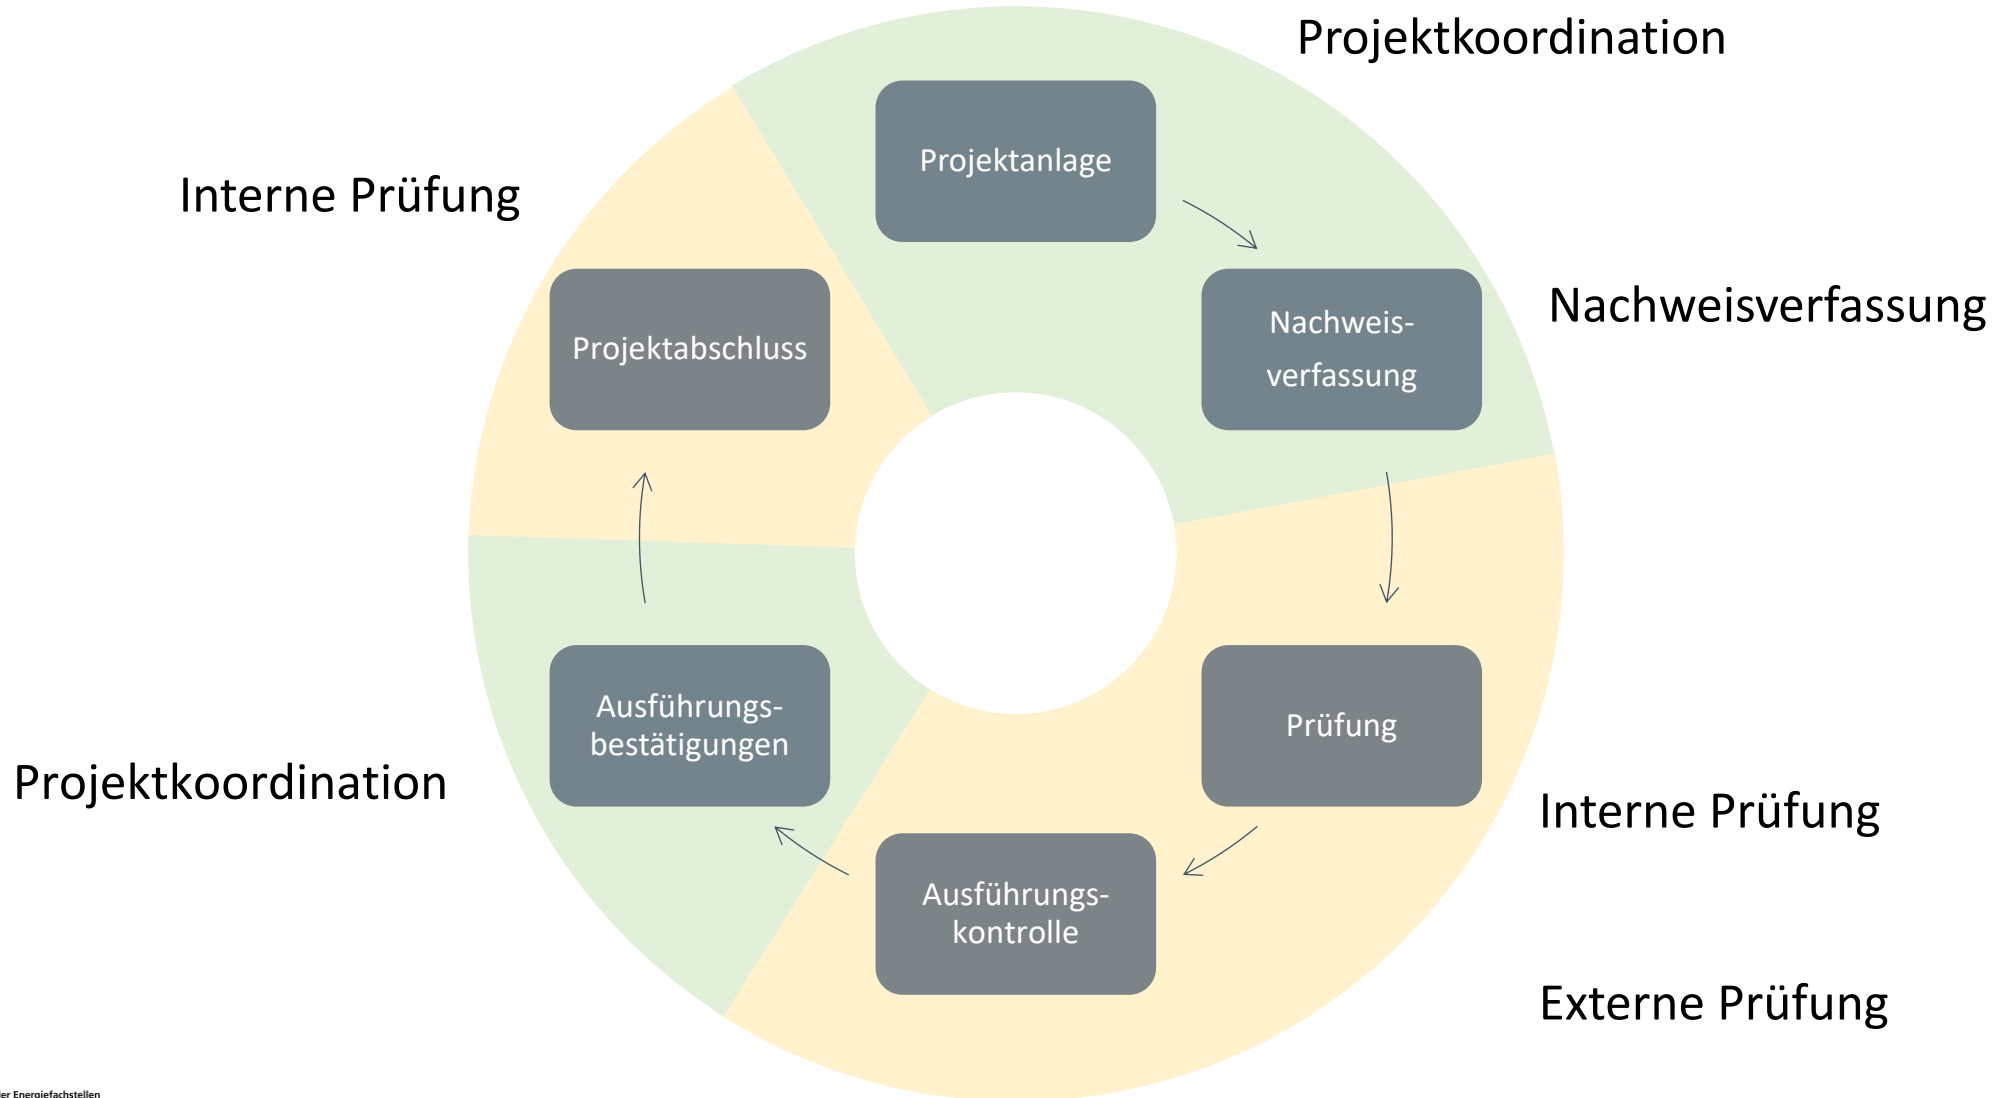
Projektkoordination

Interne Prüfung

Projektanlage

Nachweisverfassung

Nachweisverfassung

Projektabschluss

Prüfung

Ausführungsbestätigungen

Projektkoordination

Interne Prüfung

Ausführungskontrolle

Externe Prüfung

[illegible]er Energiefachstellen